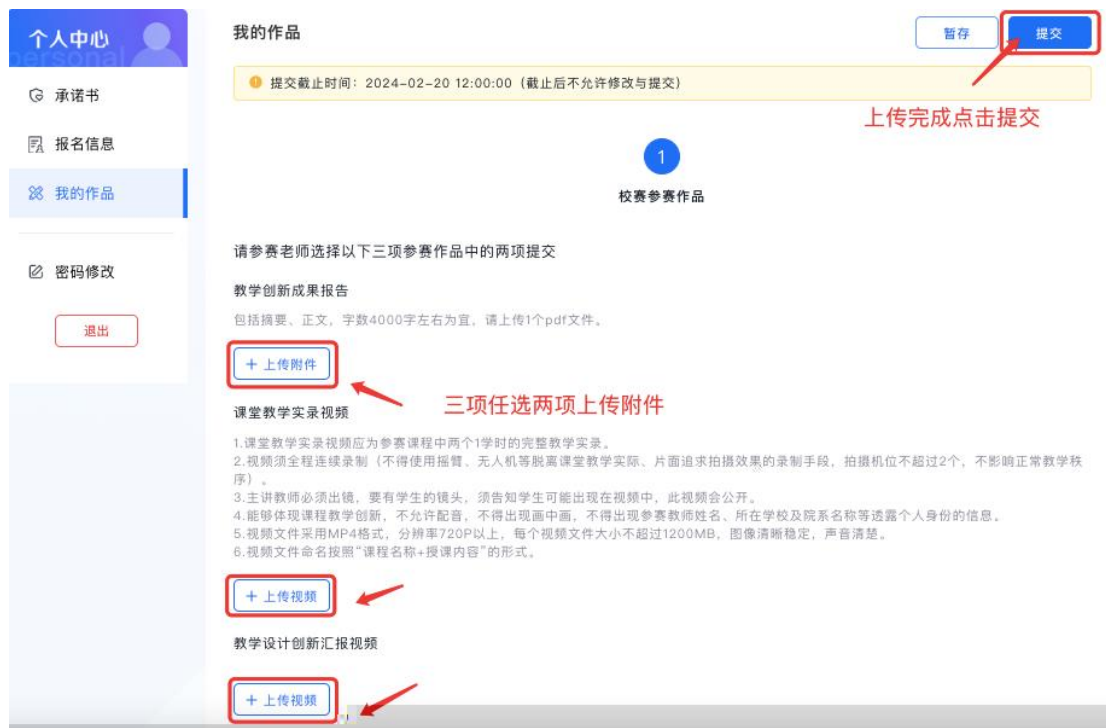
个人中心
personal

承诺书

报名信息

我的作品

密码修改

退出

我的作品

暂存

提交

提交截止时间：2024-02-20 12:00:00（截止后不允许修改与提交）

上传完成点击提交

1

校赛参赛作品

请参赛老师选择以下三项参赛作品中的两项提交

教学创新成果报告

包括摘要、正文，字数4000字左右为宜，请上传1个pdf文件。

+ 上传附件

三项任选两项上传附件

课堂教学实录视频

1.课堂教学实录视频应为参赛课程中两个1学时的完整教学实录。
2.视频须全程连续录制（不得使用摇臂、无人机等脱离课堂教学实际、片面追求拍摄效果的录制手段，拍摄机位不超过2个，不影响正常教学秩序）。
3.主讲教师必须出镜，要有学生的镜头，须告知学生可能出现在视频中，此视频会公开。
4.能够体现课程教学创新，不允许配音，不得出现画中画，不得出现参赛教师姓名、所在学校及院系名称等透露个人身份的信息。
5.视频文件采用MP4格式，分辨率720P以上，每个视频文件大小不超过1200MB，图像清晰稳定，声音清楚。
6.视频文件命名按照"课程名称+授课内容"的形式。

+ 上传视频

教学设计创新汇报视频

+ 上传视频